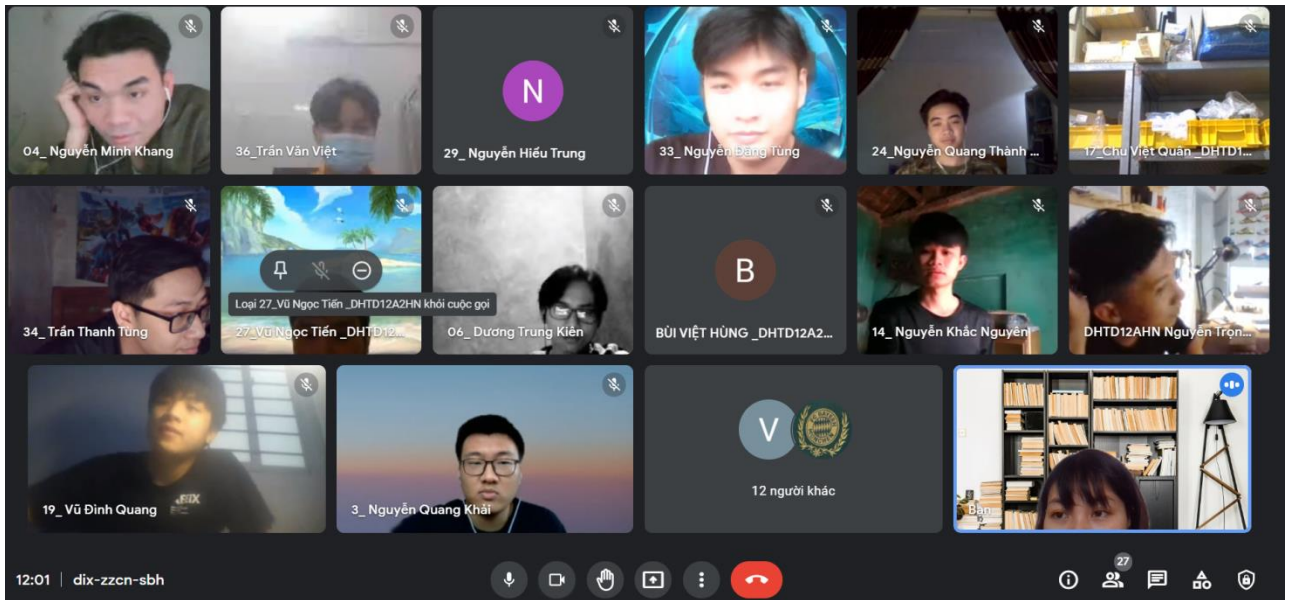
04_ Nguyễn Minh Khang

36_Trần Văn Việt

N

29_ Nguyễn Hiếu Trung

33_ Nguyễn Đăng Tùng

24_Nguyễn Quang Thành ...

17_Chu Việt Quân _DHTD1...

34_ Trần Thanh Tùng

Loại 27_Vũ Ngọc Tiến _DHTD12A2HN khỏi cuộc gọi

27_Vũ Ngọc Tiến _DHTD12...

06_ Dương Trung Kiên

B

BÙI VIỆT HÙNG _DHTD12A2...

14_ Nguyễn Khắc Nguyên

DHTD12AHN Nguyễn Trọn...

19_ Vũ Đình Quang

3_ Nguyễn Quang Khải

V

12 người khác

Bạn

12:01 | dix-zzcn-sbh

27